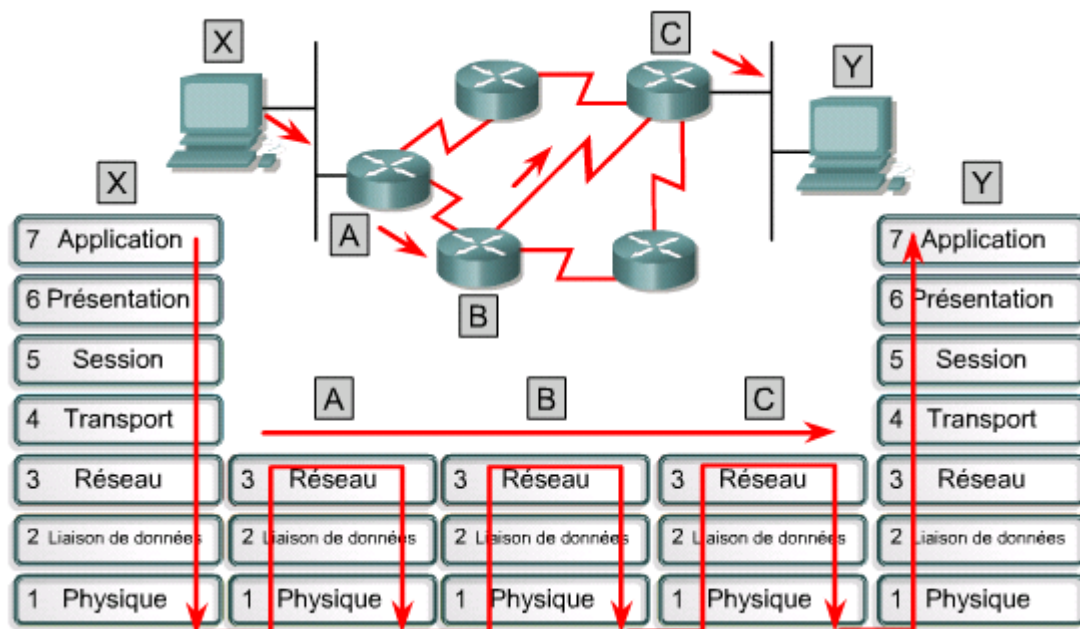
X

C

Y

X

Y

A

B

7 Application

6 Présentation

5 Session

4 Transport

3 Réseau

2 Liaison de données

1 Physique

A

B

C

3 Réseau

2 Liaison de données

1 Physique

3 Réseau

2 Liaison de données

1 Physique

3 Réseau

2 Liaison de données

1 Physique

7 Application

6 Présentation

5 Session

4 Transport

3 Réseau

2 Liaison de données

1 Physique